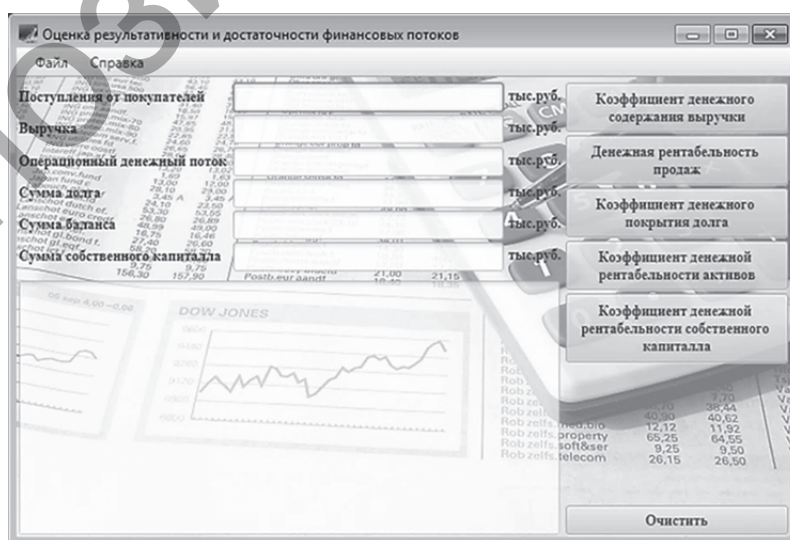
Оценка результативности и достаточности финансовых потоков

Файл Справка

Поступления от покупателей тыс.руб.
Выручка тыс.руб.
Операционный денежный поток тыс.руб.
Сумма долга тыс.руб.
Сумма баланса тыс.руб.
Сумма собственного капитала тыс.руб.

Коэффициент денежного содержания выручки
Денежная рентабельность продаж
Коэффициент денежного покрытия долга
Коэффициент денежной рентабельности активов
Коэффициент денежной рентабельности собственного капитала

DOW JONES

Очистить